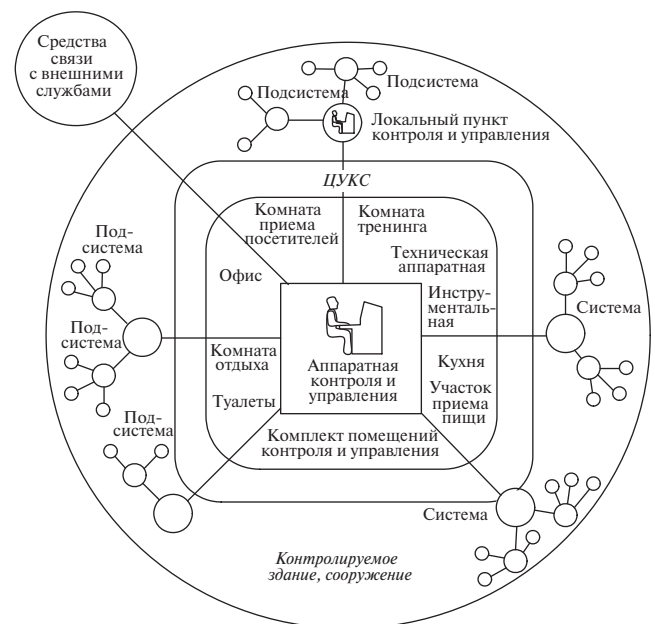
Средства связи с внешними службами

Подсистема

Подсистема

Локальный пункт контроля и управления

ЦУКС

Комната приема посетителей

Комната тренинга

Техническая аппаратная

Офис

Инструментальная

Подсистема

Подсистема

Система

Комната отдыха

Аппаратная контроля и управления

Кухня

Участок приема пищи

Туалеты

Подсистема

Комплект помещений контроля и управления

Система

Контролируемое здание, сооружение